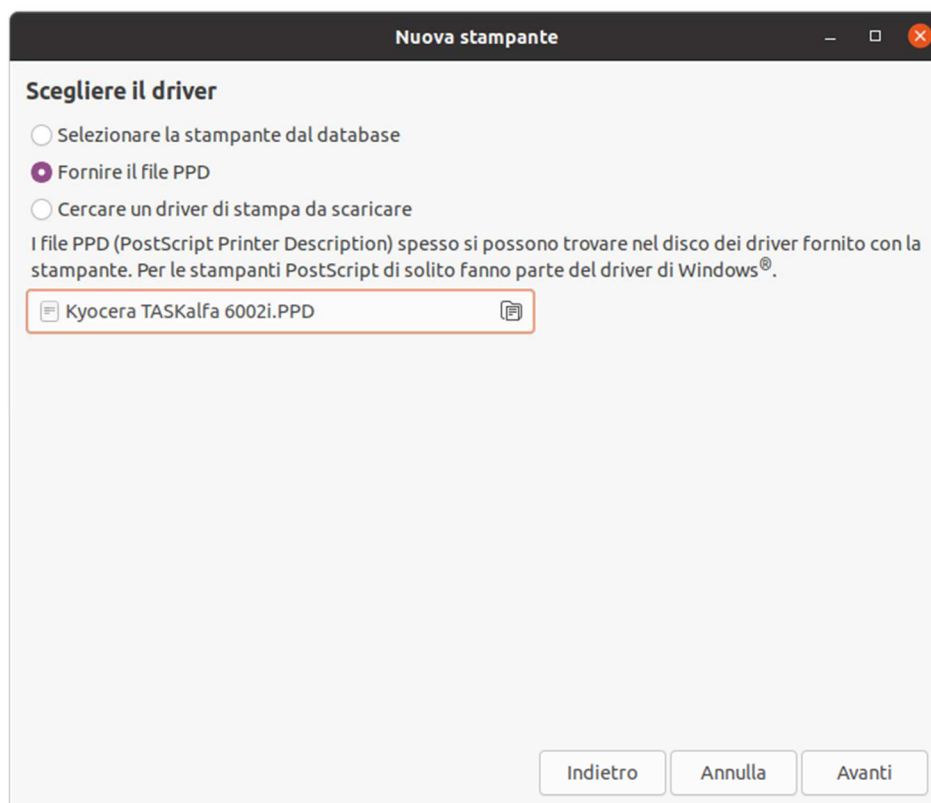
Nuova stampante

Scegliere il driver

Selezionare la stampante dal database

Fornire il file PPD

Cercare un driver di stampa da scaricare

I file PPD (PostScript Printer Description) spesso si possono trovare nel disco dei driver fornito con la stampante. Per le stampanti PostScript di solito fanno parte del driver di Windows®.

Kyocera TASKalfa 6002i.PPD

Indietro
Annulla
Avanti